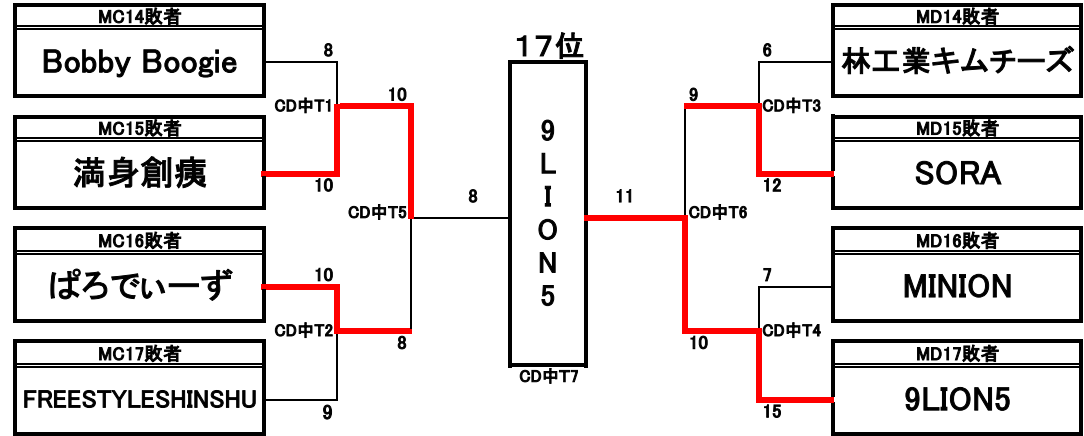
MC14敗者

Bobby Boogie

MC15敗者

満身創痍

MC16敗者

ぱろでぃーず

MC17敗者

FREESTYLESHINSHU

8

CD中T1

10

10

10

CD中T2

8

9

CD中T5

8

17位

9 L I O N 5

CD中T7

11

CD中T6

9

CD中T3

6

12

7

CD中T4

10

15

MD14敗者

林工業キムチーズ

MD15敗者

SORA

MD16敗者

MINION

MD17敗者

9LION5